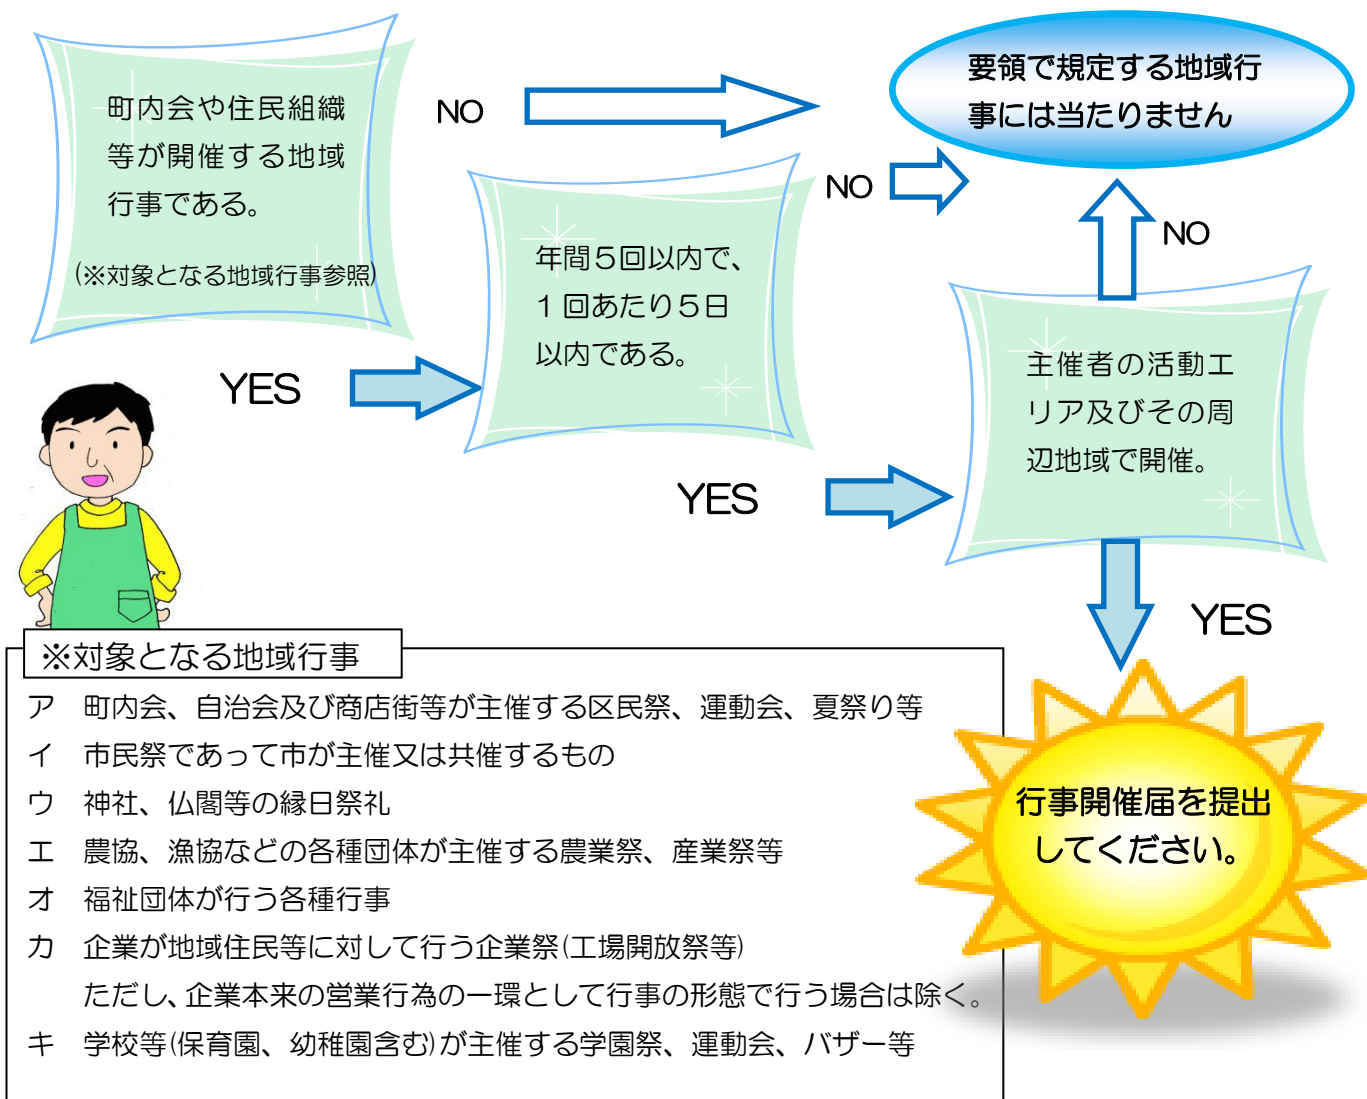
町内会や住民組織等が開催する地域行事である。

(※対象となる地域行事参照)

NO

要領で規定する地域行事には当たりません

NO

年間５回以内で、１回あたり５日以内である。

NO

YES

主催者の活動エリア及びその周辺地域で開催。

YES

YES

※対象となる地域行事

ア　町内会、自治会及び商店街等が主催する区民祭、運動会、夏祭り等
イ　市民祭であって市が主催又は共催するもの
ウ　神社、仏閣等の縁日祭礼
エ　農協、漁協などの各種団体が主催する農業祭、産業祭等
オ　福祉団体が行う各種行事
カ　企業が地域住民等に対して行う企業祭(工場開放祭等)
　　ただし、企業本来の営業行為の一環として行事の形態で行う場合は除く。
キ　学校等(保育園、幼稚園含む)が主催する学園祭、運動会、バザー等

行事開催届を提出してください。